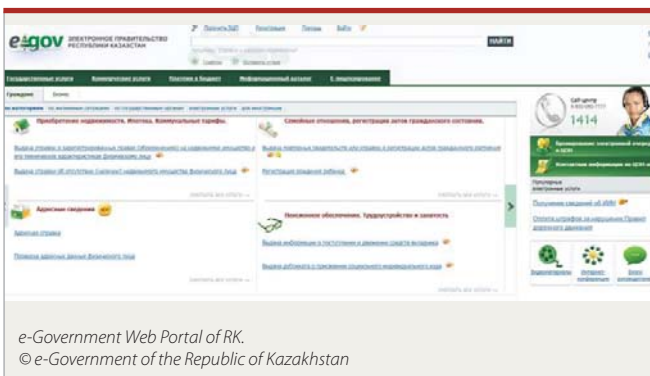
e-gov ЭЛЕКТРОННОЕ ПРАВИТЕЛЬСТВО РЕСПУБЛИКИ КАЗАХСТАН

НАЙТИ

Государственные услуги | Коммерческие услуги | Участие в бюджет | Информационный каталог | Е-лицензирование

Граждане | Бизнес

Приобретение недвижимости. Ипотека. Коммунальные тарифы.

Семейные отношения, регистрация актов гражданского состояния.

Регистрация рождения ребенка

Адресные сведения

Адресная справка

Пенсионное обеспечение. Трудоустройство и занятость

Call-центр

1414

Популярные электронные услуги

e-Government Web Portal of RK.
© e-Government of the Republic of Kazakhstan